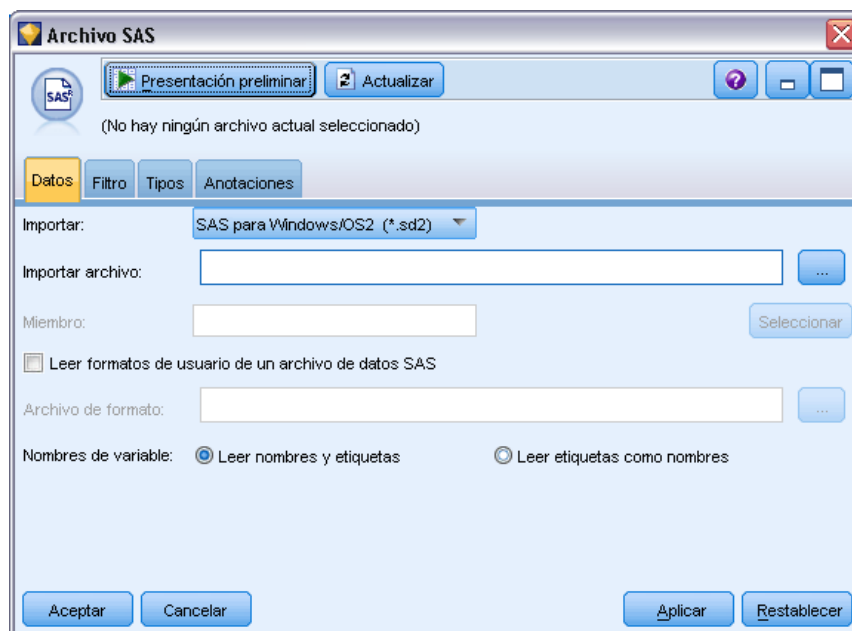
Archivo SAS

SAS

Presentación preliminar

Actualizar

(No hay ningún archivo actual seleccionado)

Datos | Filtro | Tipos | Anotaciones

Importar: SAS para Windows/OS2 (*.sd2)

Importar archivo: ...

Miembro: Seleccionar

Leer formatos de usuario de un archivo de datos SAS

Archivo de formato: ...

Nombres de variable: Leer nombres y etiquetas Leer etiquetas como nombres

Aceptar Cancelar Aplicar Restablecer